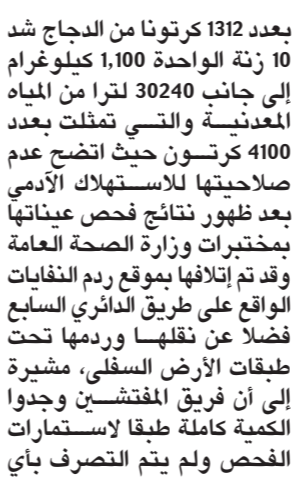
بعدد 1312 كرتونا من الدجاج شد 10 زنة الواحدة 1,100 كيلوغرام إلى جانب 30240 لترا من المياه المعدنية والتي تمثلت بعدد 4100 كرتون حيث اتضح عدم صلاحيتها للاستهلاك الآدمي بعد ظهور نتائج فحص عيناتها بمختبرات وزارة الصحة العامة وقد تم إتلافها بموقع ردم النفايات الواقع على طريق الدائري السابع فضلا عن نقلها وردمها تحت طبقات الأرض السفلى، مشيرة إلى أن فريق المفتشين وجدوا الكمية كاملة طبقا لاستمارات الفحص ولم يتم التصرف بأي